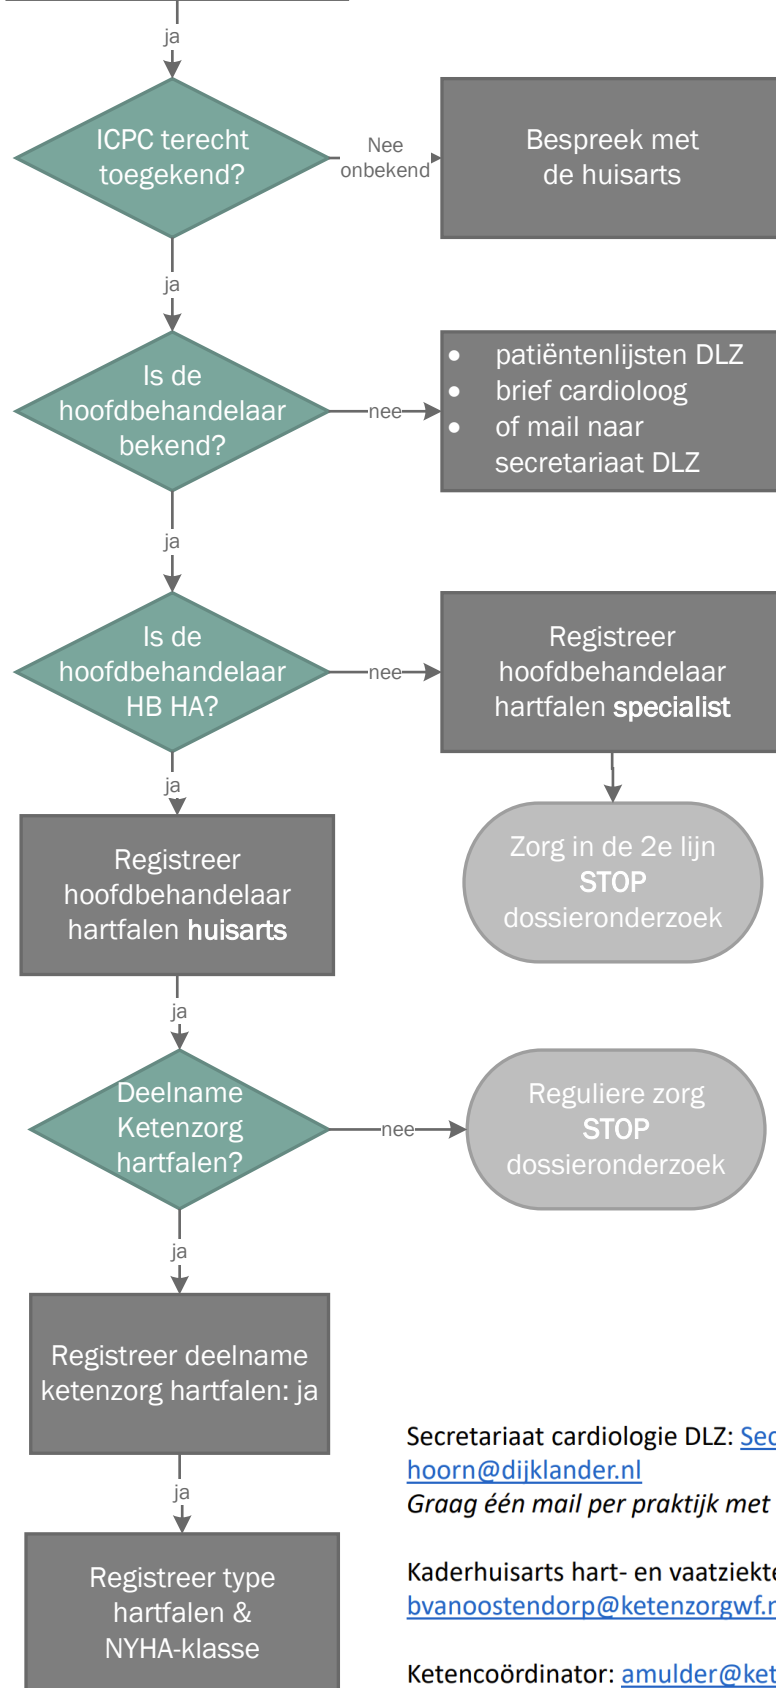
ja

ICPC terecht toegekend?

Nee onbekend

Bespreek met de huisarts

ja

Is de hoofdbehandelaar bekend?

nee

- patiëntenlijsten DLZ
- brief cardioloog
- of mail naar secretariaat DLZ

ja

Is de hoofdbehandelaar HB HA?

nee

Registreer hoofdbehandelaar hartfalen **specialist**

Zorg in de 2e lijn
**STOP**
dossieronderzoek

ja

Registreer hoofdbehandelaar hartfalen **huisarts**

ja

Deelname Ketenzorg hartfalen?

nee

Reguliere zorg
**STOP**
dossieronderzoek

ja

Registreer deelname ketenzorg hartfalen: ja

ja

Registreer type hartfalen & NYHA-klasse

Secretariaat cardiologie DLZ: Sec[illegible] hoorn@dijklander.nl
*Graag één mail per praktijk met* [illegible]

Kaderhuisarts hart- en vaatziekte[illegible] bvanoostendorp@ketenzorgwf.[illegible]

Ketencoördinator: amulder@ket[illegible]